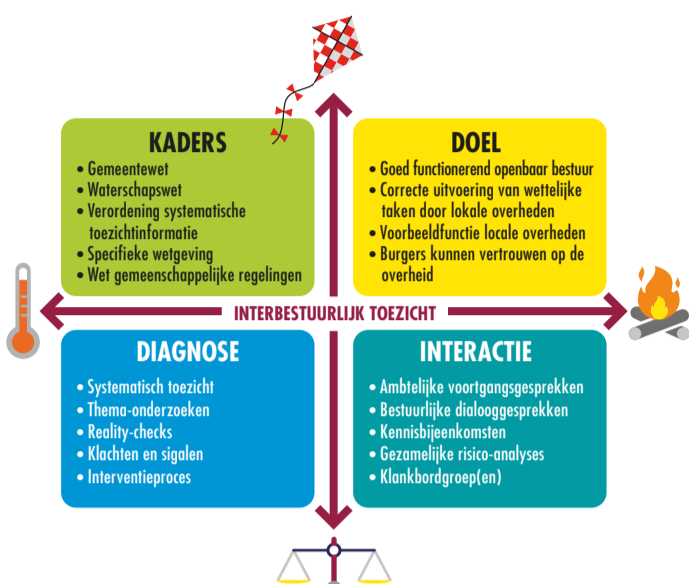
KADERS

- Gemeentewet
- Waterschapswet
- Verordening systematische toezichtinformatie
- Specifieke wetgeving
- Wet gemeenschappelijke regelingen

DOEL

- Goed functionerend openbaar bestuur
- Correcte uitvoering van wettelijke taken door lokale overheden
- Voorbeeldfunctie locale overheden
- Burgers kunnen vertrouwen op de overheid

INTERBESTUURLIJK TOEZICHT

DIAGNOSE

- Systematisch toezicht
- Thema-onderzoeken
- Reality-checks
- Klachten en sigalen
- Interventieproces

INTERACTIE

- Ambtelijke voortgangsgesprekken
- Bestuurlijke dialooggesprekken
- Kennisbijeenkomsten
- Gezamelijke risico-analyses
- Klankbordgroep(en)